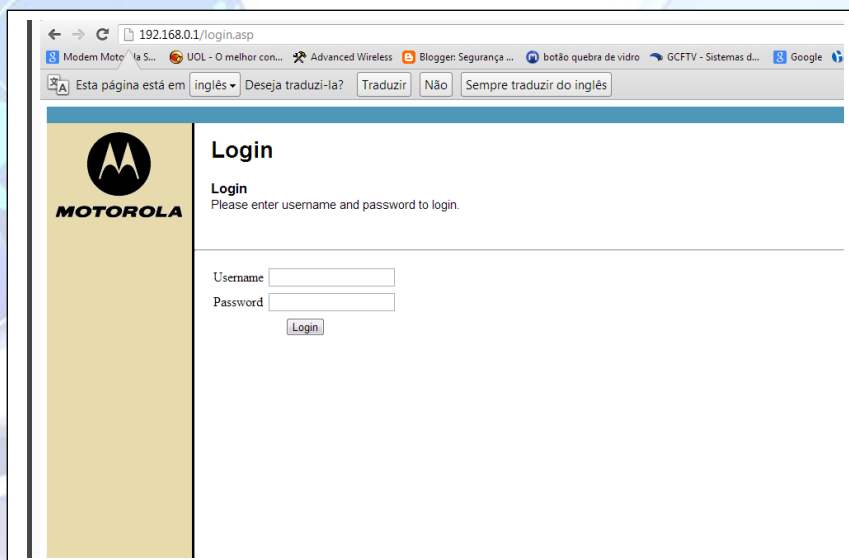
192.168.0.1/login.asp

Modem Moto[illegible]la S... UOL - O melhor con... Advanced Wireless Blogger: Segurança ... botão quebra de vidro GCFTV - Sistemas d... Google

Esta página está em inglês Deseja traduzi-la? Traduzir Não Sempre traduzir do inglês

MOTOROLA

Login

Login
Please enter username and password to login.

Username
Password
Login